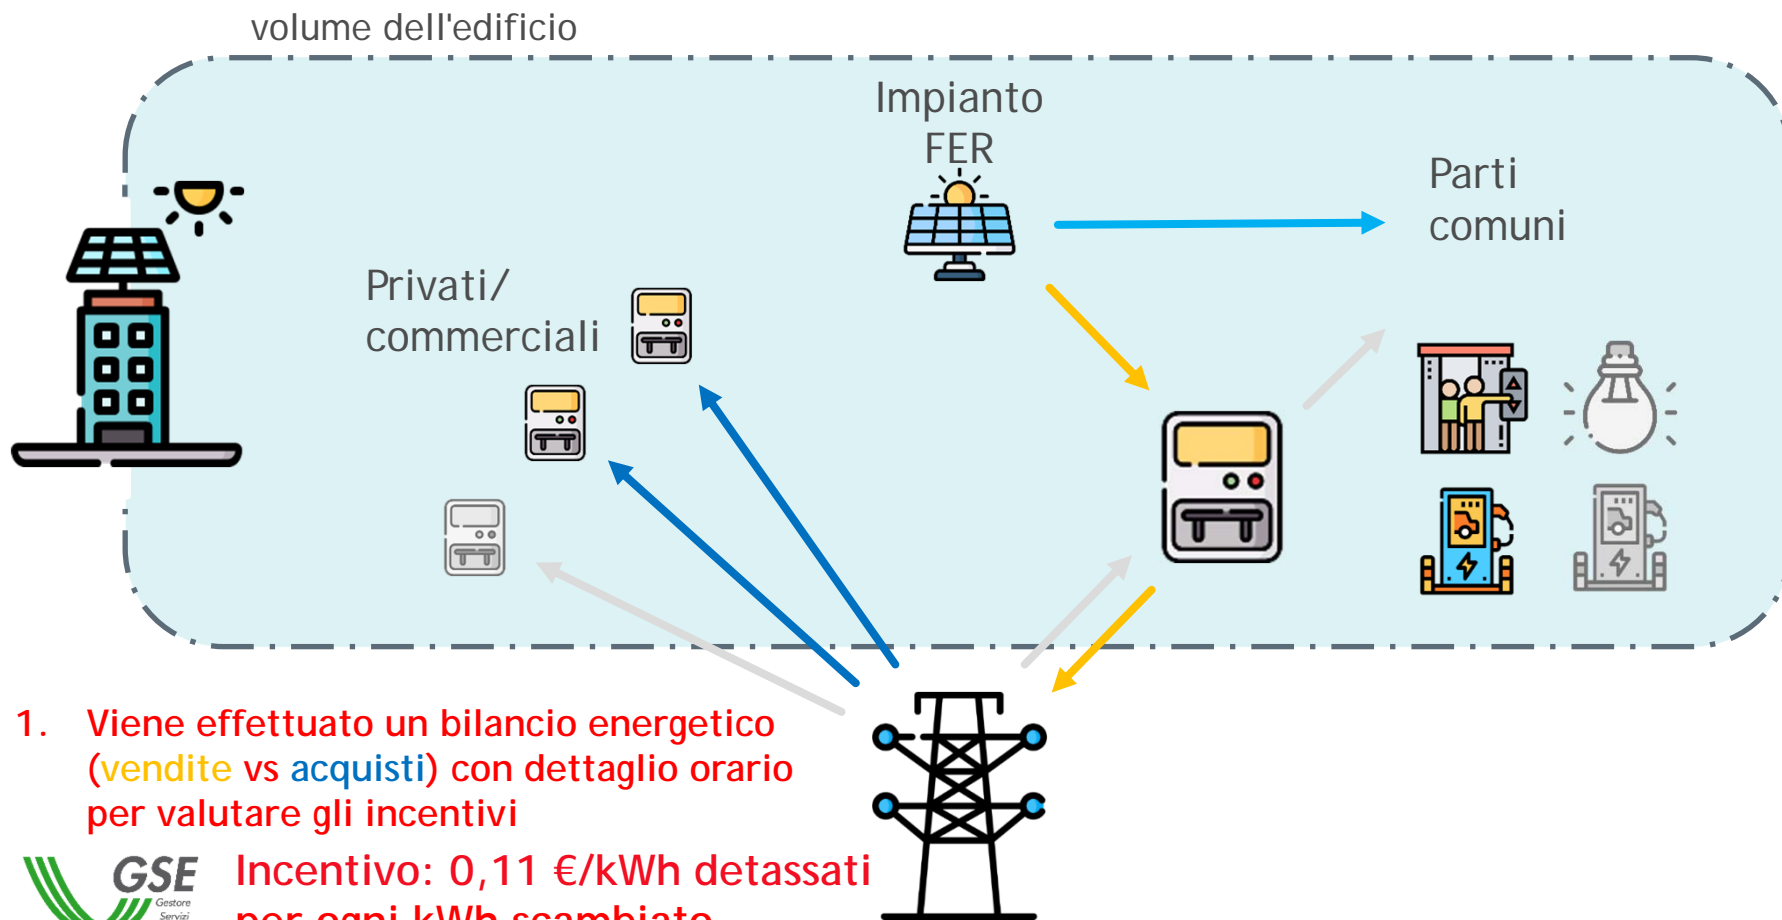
volume dell'edificio

Impianto FER

Parti comuni

Privati/ commerciali

1. Viene effettuato un bilancio energetico (vendite vs acquisti) con dettaglio orario per valutare gli incentivi

GSE Gestore Servizi

Incentivo: 0,11 €/kWh detassati per ogni kWh scambiato